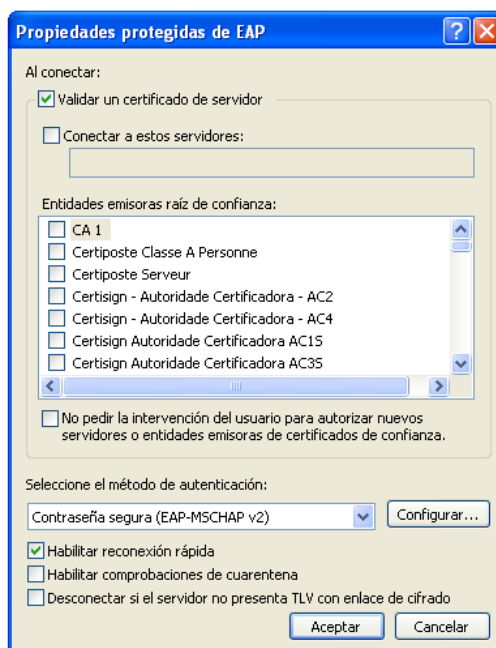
Propiedades protegidas de EAP

Al conectar:

Validar un certificado de servidor

Conectar a estos servidores:

Entidades emisoras raíz de confianza:

CA 1
Certiposte Classe A Personne
Certiposte Serveur
Certisign - Autoridade Certificadora - AC2
Certisign - Autoridade Certificadora - AC4
Certisign Autoridade Certificadora AC1S
Certisign Autoridade Certificadora AC3S

No pedir la intervención del usuario para autorizar nuevos servidores o entidades emisoras de certificados de confianza.

Seleccione el método de autenticación:

Contraseña segura (EAP-MSCHAP v2)

Configurar...

Habilitar reconexión rápida

Habilitar comprobaciones de cuarentena

Desconectar si el servidor no presenta TLV con enlace de cifrado

Aceptar

Cancelar